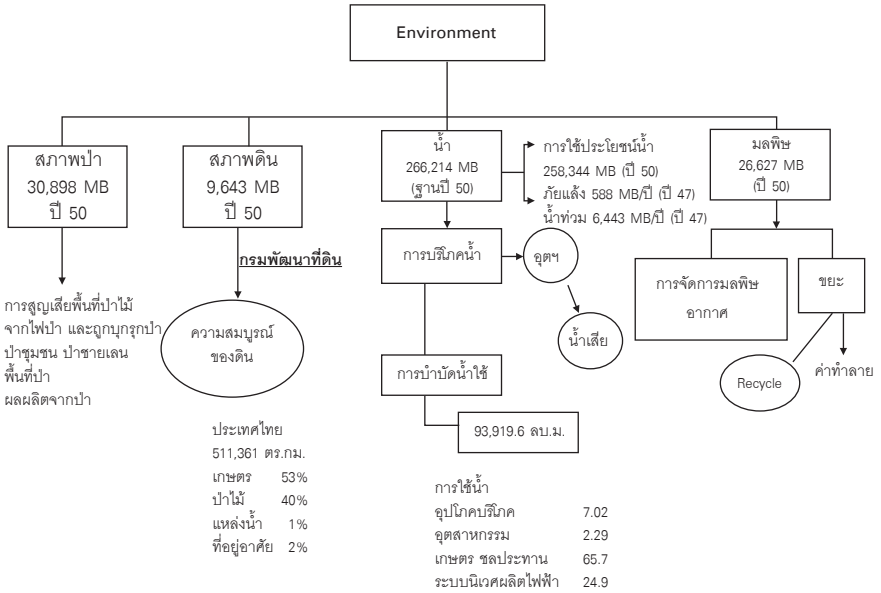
Environment

สภาพป่า
30,898 MB
ปี 50

การสูญเสียพื้นที่ป่าไม้ จากไฟป่า และถูกบุกรุกป่า ป่าชุมชน ป่าชายเลน พื้นที่ป่า ผลผลิตจากป่า

สภาพดิน
9,643 MB
ปี 50

กรมพัฒนาที่ดิน

ความสมบูรณ์ ของดิน

ประเทศไทย
511,361 ตร.กม.
เกษตร 53%
ป่าไม้ 40%
แหล่งน้ำ 1%
ที่อยู่อาศัย 2%

น้ำ
266,214 MB
(ฐานปี 50)

การใช้ประโยชน์น้ำ
258,344 MB (ปี 50)
ภัยแล้ง 588 MB/ปี (ปี 47)
น้ำท่วม 6,443 MB/ปี (ปี 47)

การบริโภคน้ำ

อุตฯ

น้ำเสีย

การบำบัดน้ำใช้

93,919.6 ลบ.ม.

การใช้น้ำ
อุปโภคบริโภค 7.02
อุตสาหกรรม 2.29
เกษตร ชลประทาน 65.7
ระบบนิเวศผลิตไฟฟ้า 24.9

มลพิษ
26,627 MB
(ปี 50)

การจัดการมลพิษ อากาศ

ขยะ

Recycle

ค่าทำลาย